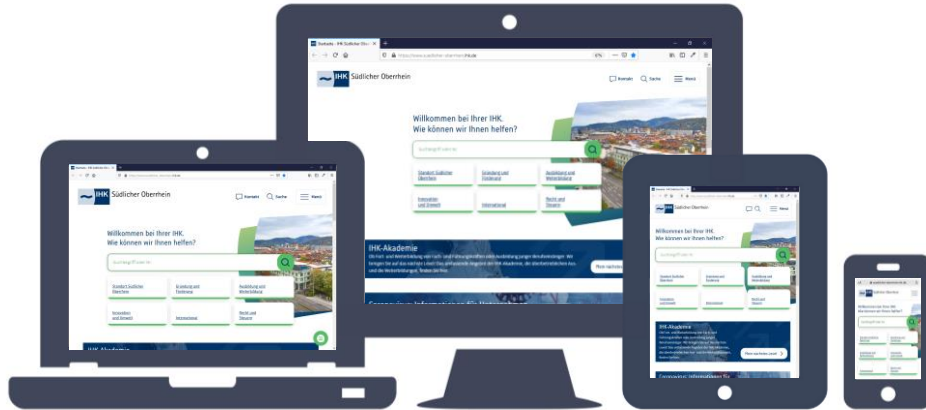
IHK Südlicher Oberrhein

Kontakt Suche Menü

Willkommen bei Ihrer IHK. Wie können wir Ihnen helfen?

Suchbegriff suchen

Standort Südlicher Oberrhein

Gründung und Förderung

Ausbildung und Weiterbildung

Innovation und Umwelt

International

Recht und Steuern

IHK-Akademie

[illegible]

Mehr erfahren

IHK Südlicher Oberrhein

Kontakt Suche Menü

Willkommen bei Ihrer IHK. Wie können wir Ihnen helfen?

Suchbegriff suchen

Standort Südlicher Oberrhein

Gründung und Förderung

Ausbildung und Weiterbildung

Innovation und Umwelt

International

Recht und Steuern

IHK-Akademie

IHK Südlicher Oberrhein

Willkommen bei Ihrer IHK. Wie können wir Ihnen helfen?

IHK-Akademie

Mehr erfahren

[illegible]